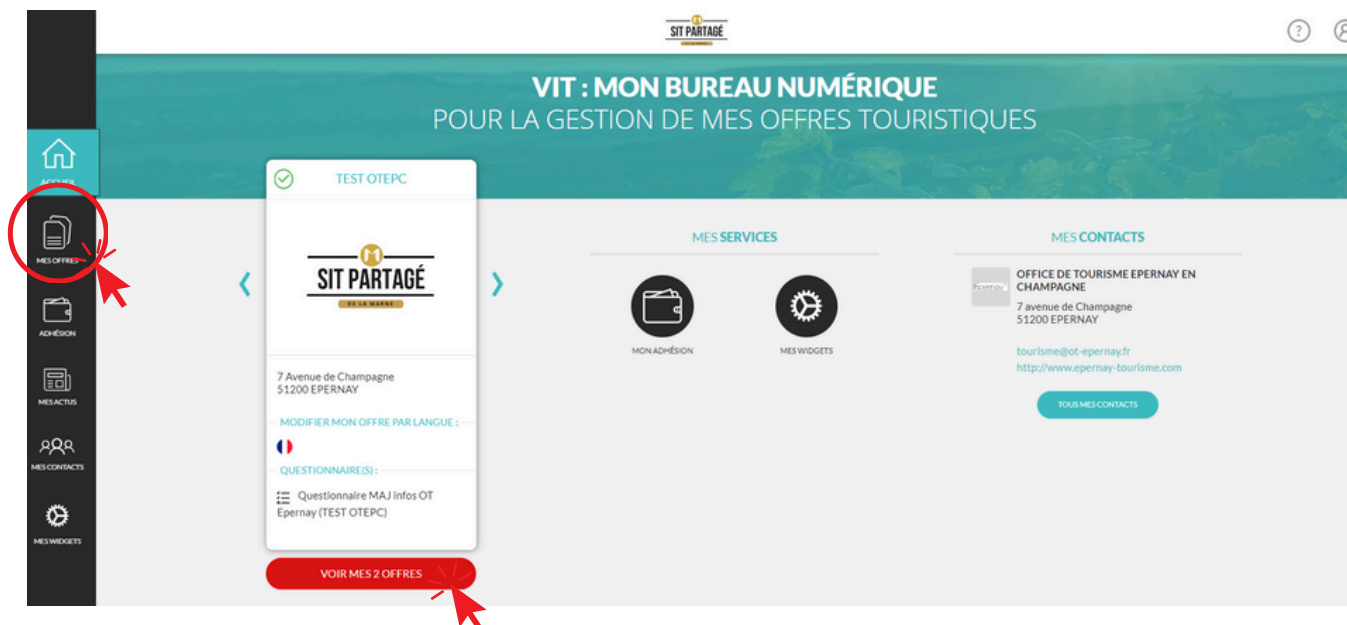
SIT PARTAGÉ

VIT : MON BUREAU NUMÉRIQUE
POUR LA GESTION DE MES OFFRES TOURISTIQUES

ACCUEIL
MES OFFRES
ADHÉSION
MES ACTUS
MES CONTACTS
MES WIDGETS

TEST OTEPC

SIT PARTAGÉ
DE LA MARNE

7 Avenue de Champagne
51200 EPERNAY

MODIFIER MON OFFRE PAR LANGUE :

QUESTIONNAIRE(S) :

Questionnaire MAJ infos OT Epernay (TEST OTEPC)

VOIR MES 2 OFFRES

MES SERVICES

MON ADHÉSION

MES WIDGETS

MES CONTACTS

Epernay

OFFICE DE TOURISME EPERNAY EN CHAMPAGNE
7 avenue de Champagne
51200 EPERNAY

tourisme@ot-epernay.fr
http://www.epernay-tourisme.com

TOUS MES CONTACTS